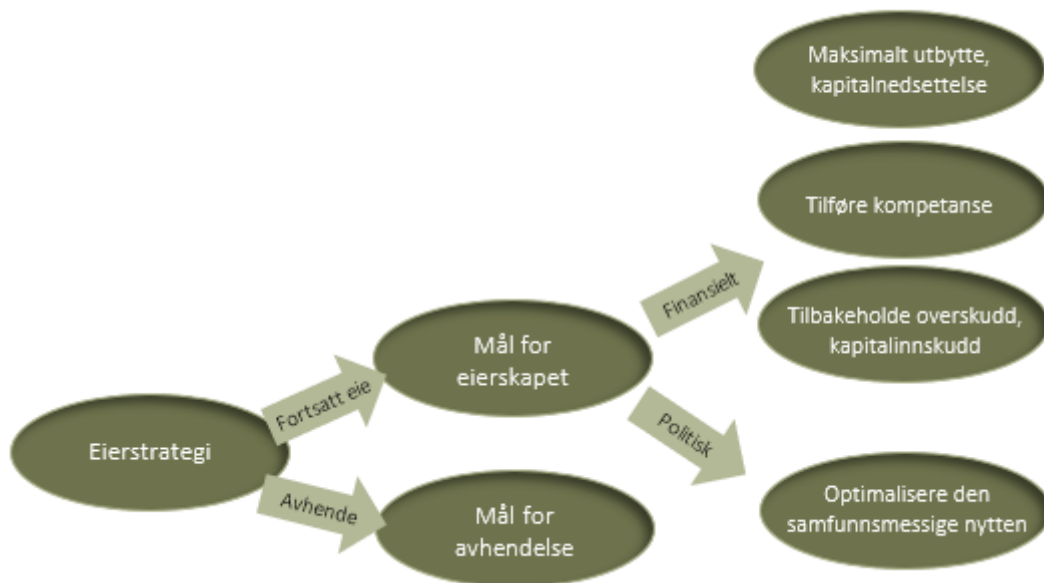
Maksimalt utbytte, kapitalnedsettelse

Tilføre kompetanse

Tilbakeholde overskudd, kapitalinnskudd

Finansielt

Mål for eierskapet

Fortsatt eie

Politisk

Eierstrategi

Avhende

Mål for avhendelse

Optimalisere den samfunnsmessige nytten